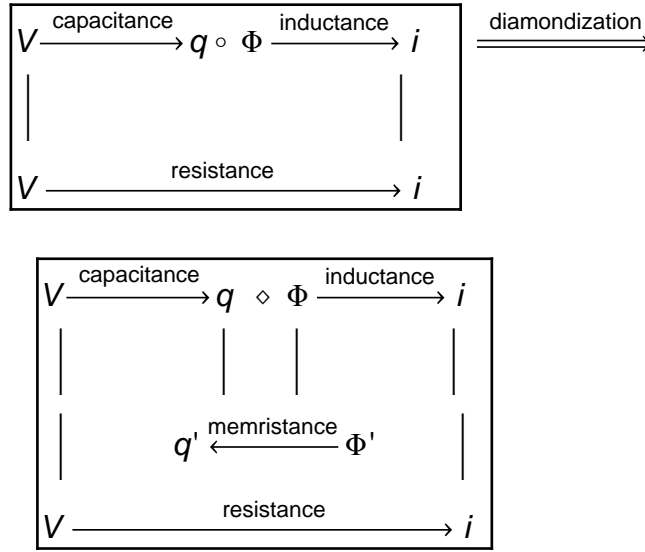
$V \xrightarrow{\text{capacitance}} q \circ \Phi \xrightarrow{\text{inductance}} i$

$V \xrightarrow{\text{resistance}} i$

$\xrightarrow{\text{diamondization}}$

$V \xrightarrow{\text{capacitance}} q \diamond \Phi \xrightarrow{\text{inductance}} i$

$q' \xleftarrow{\text{memristance}} \Phi'$

$V \xrightarrow{\text{resistance}} i$